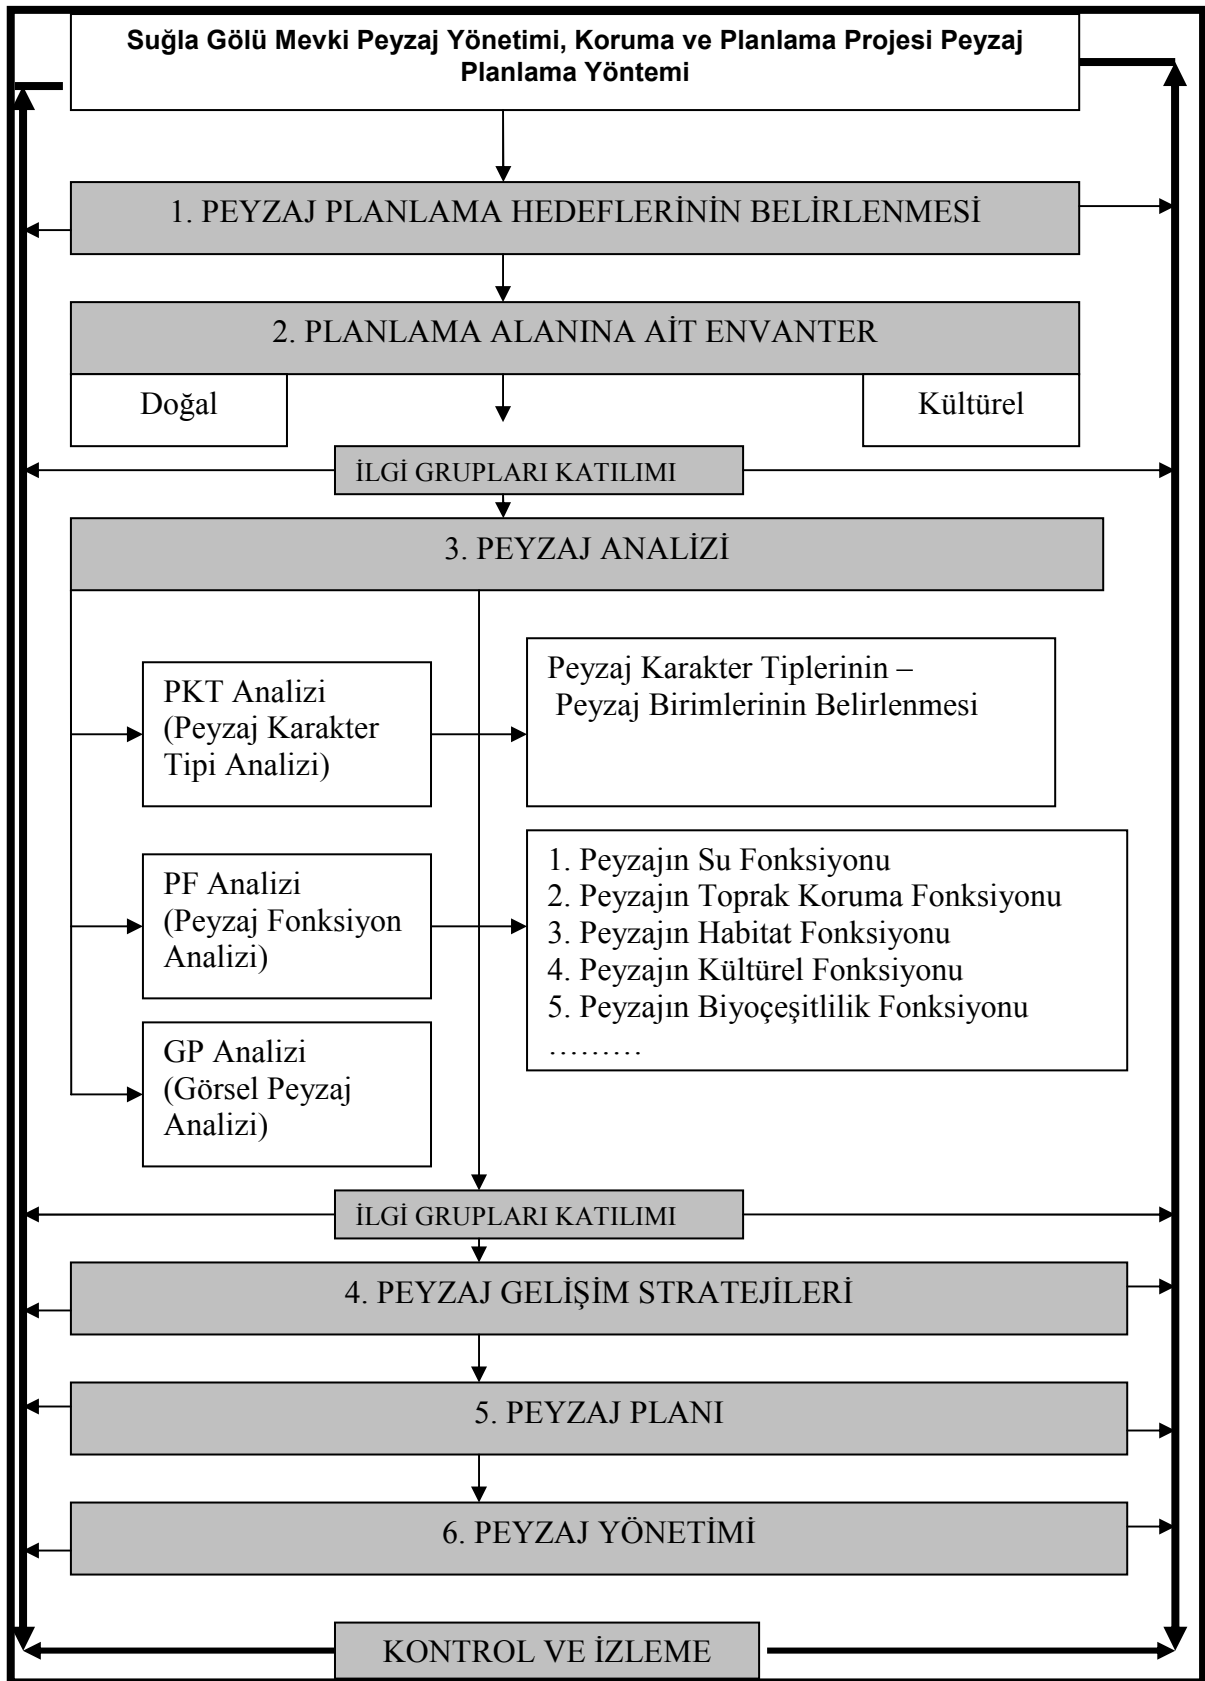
Suğla Gölü Mevki Peyzaj Yönetimi, Koruma ve Planlama Projesi Peyzaj Planlama Yöntemi

1. PEYZAJ PLANLAMA HEDEFLERİNİN BELİRLENMESİ

2. PLANLAMA ALANINA AİT ENVANTER

Doğal

Kültürel

İLGİ GRUPLARI KATILIMI

3. PEYZAJ ANALİZİ

PKT Analizi (Peyzaj Karakter Tipi Analizi)

Peyzaj Karakter Tiplerinin – Peyzaj Birimlerinin Belirlenmesi

PF Analizi (Peyzaj Fonksiyon Analizi)

1. Peyzajın Su Fonksiyonu
2. Peyzajın Toprak Koruma Fonksiyonu
3. Peyzajın Habitat Fonksiyonu
4. Peyzajın Kültürel Fonksiyonu
5. Peyzajın Biyoçeşitlilik Fonksiyonu
………

GP Analizi (Görsel Peyzaj Analizi)

İLGİ GRUPLARI KATILIMI

4. PEYZAJ GELİŞİM STRATEJİLERİ

5. PEYZAJ PLANI

6. PEYZAJ YÖNETİMİ

KONTROL VE İZLEME